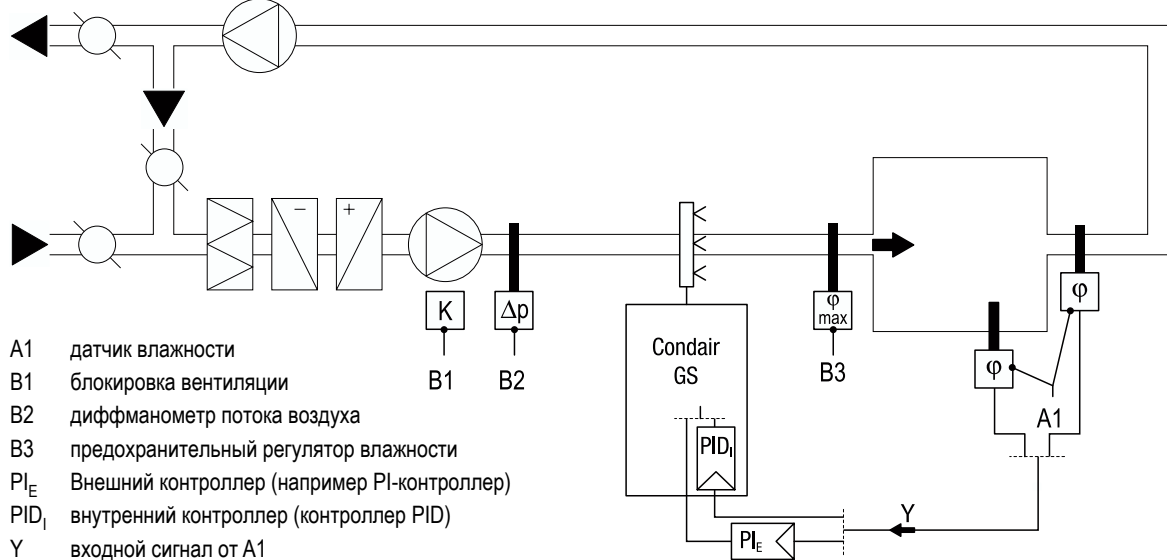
−
+
K
$\Delta p$
$\varphi$ max
$\varphi$
$\varphi$
B1
B2
B3
A1
Condair GS
$PID_I$
$PI_E$
Y

A1 датчик влажности
B1 блокировка вентиляции
B2 диффманометр потока воздуха
B3 предохранительный регулятор влажности
$PI_E$ Внешний контроллер (например PI-контроллер)
$PID_I$ внутренний контроллер (контроллер PID)
Y входной сигнал от A1